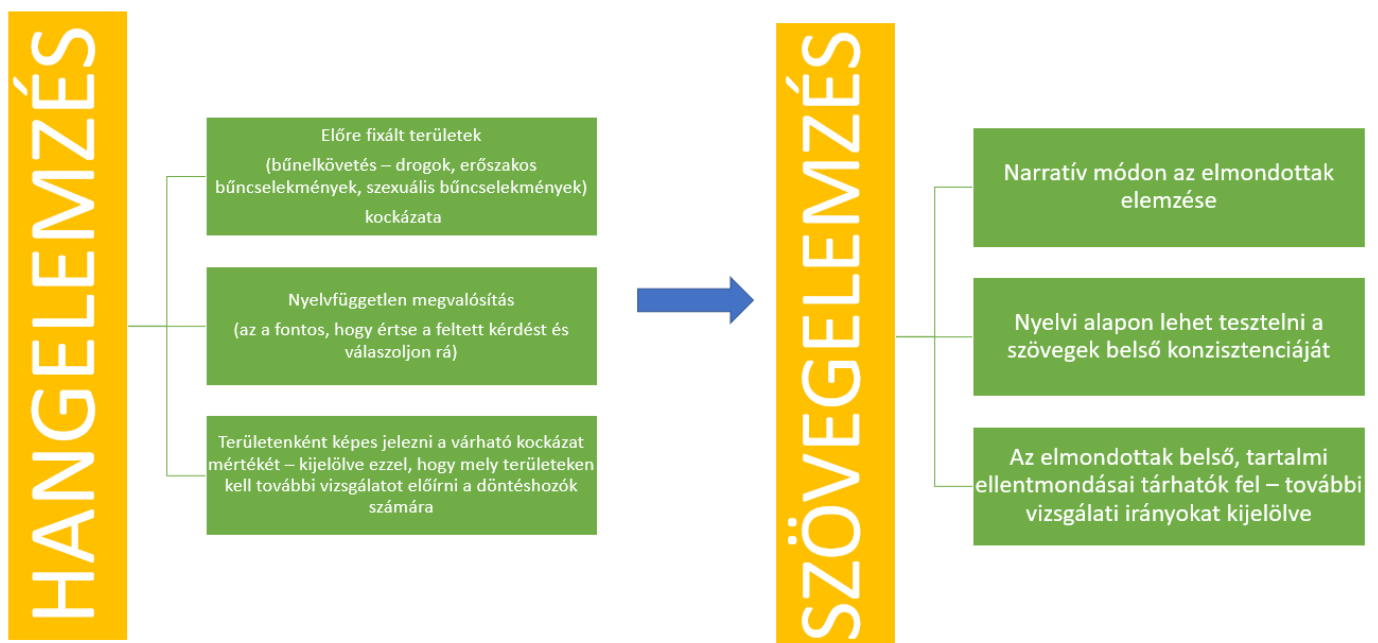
HANGELEMZÉS

Előre fixált területek

(bűnelkövetés – drogok, erőszakos bűncselekmények, szexuális bűncselekmények)

kockázata

Nyelvfüggetlen megvalósítás

(az a fontos, hogy értse a feltett kérdést és válaszoljon rá)

Területenként képes jelezni a várható kockázat mértékét – kijelölve ezzel, hogy mely területeken kell további vizsgálatot előírni a döntéshozók számára

SZÖVEGELEMZÉS

Narratív módon az elmondottak elemzése

Nyelvi alapon lehet tesztelni a szövegek belső konzisztenciáját

Az elmondottak belső, tartalmi ellentmondásai tárhatók fel – további vizsgálati irányokat kijelölve